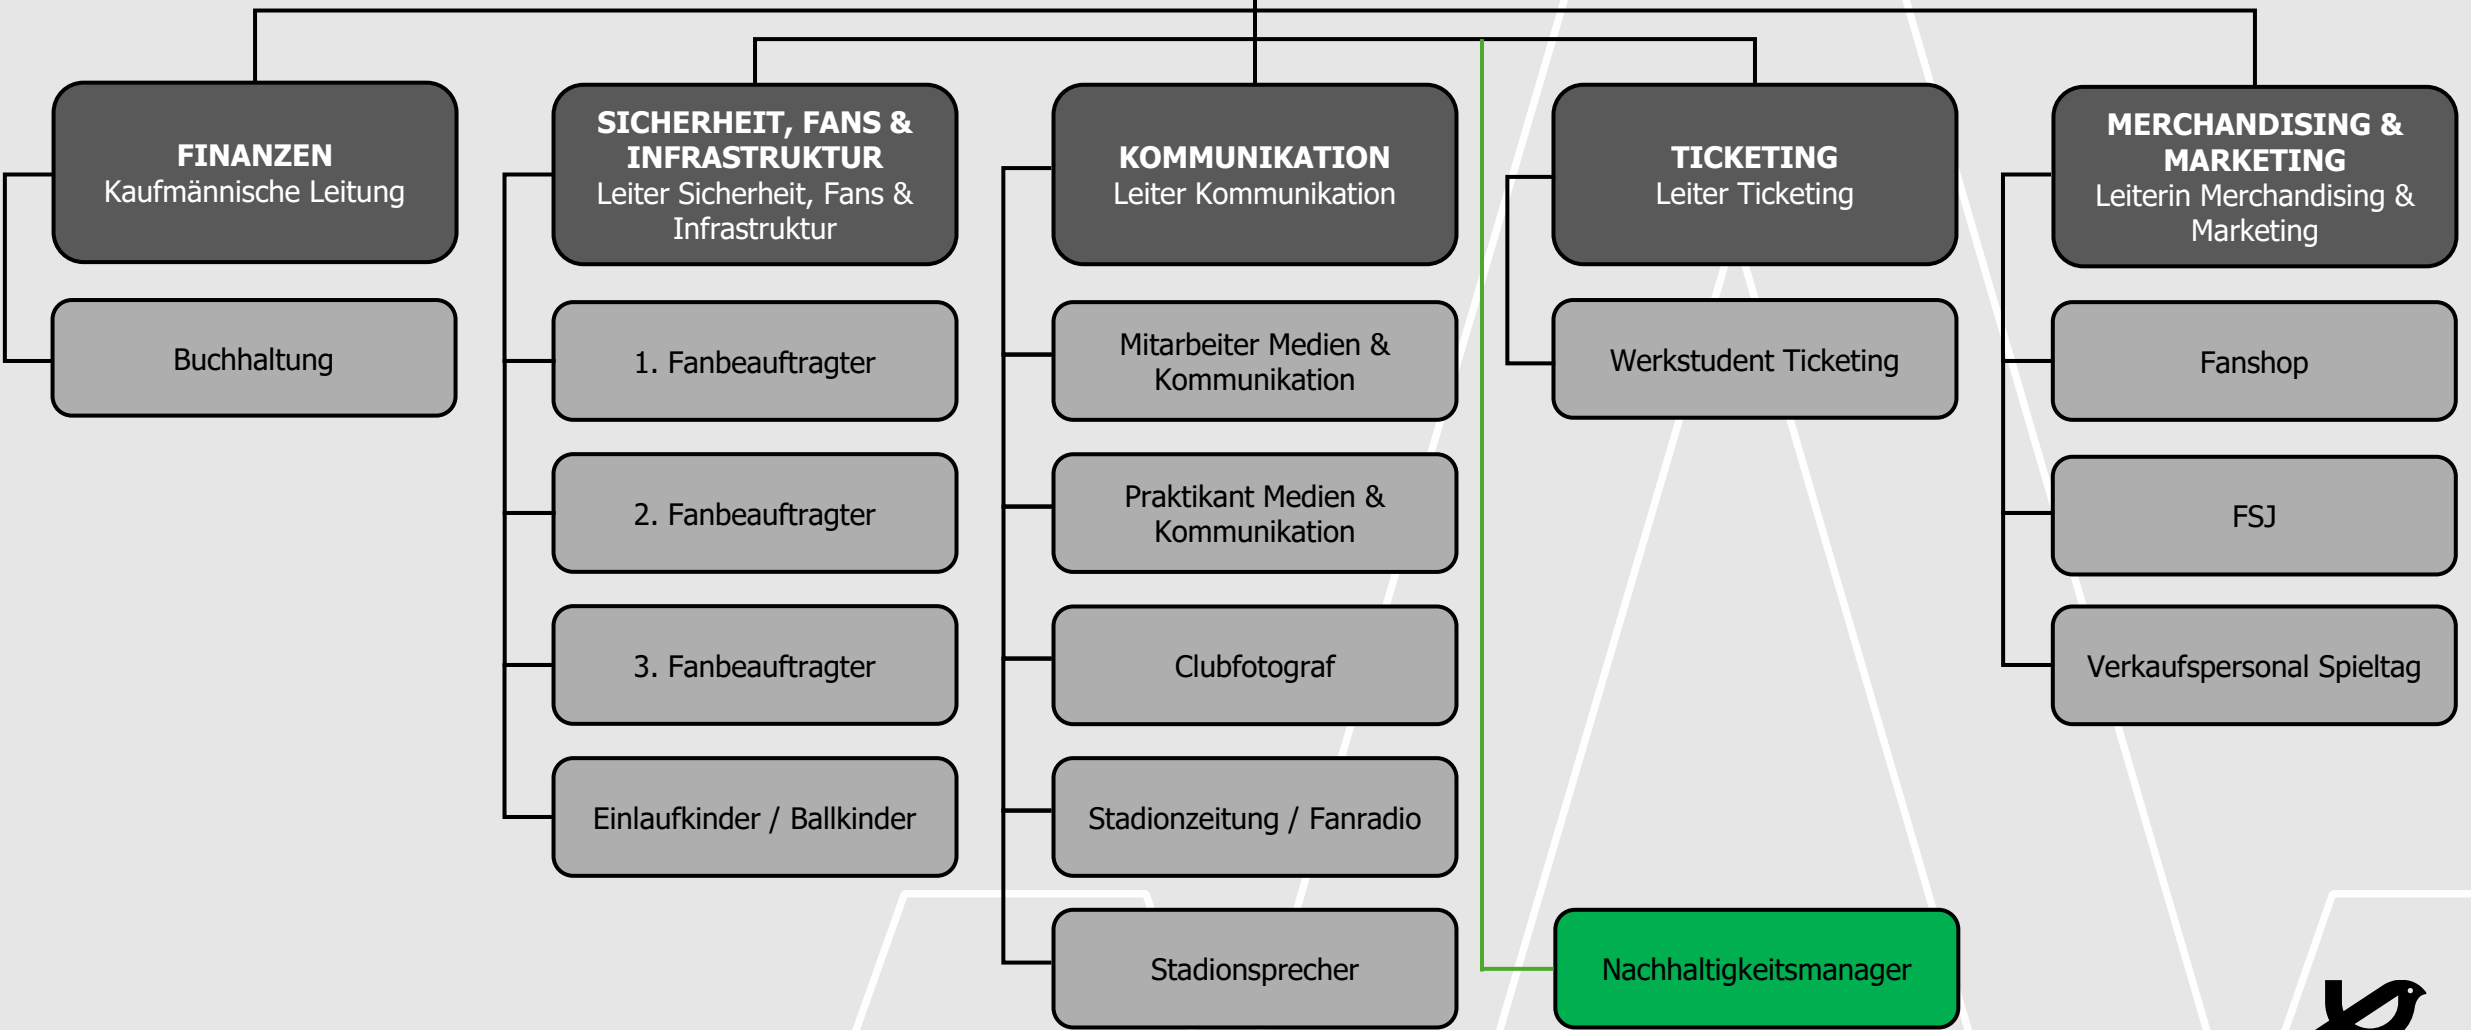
FINANZEN
Kaufmännische Leitung

Buchhaltung

SICHERHEIT, FANS & INFRASTRUKTUR
Leiter Sicherheit, Fans & Infrastruktur

1. Fanbeauftragter

2. Fanbeauftragter

3. Fanbeauftragter

Einlaufkinder / Ballkinder

KOMMUNIKATION
Leiter Kommunikation

Mitarbeiter Medien & Kommunikation

Praktikant Medien & Kommunikation

Clubfotograf

Stadionzeitung / Fanradio

Stadionsprecher

TICKETING
Leiter Ticketing

Werkstudent Ticketing

Nachhaltigkeitsmanager

MERCHANDISING & MARKETING
Leiterin Merchandising & Marketing

Fanshop

FSJ

Verkaufspersonal Spieltag